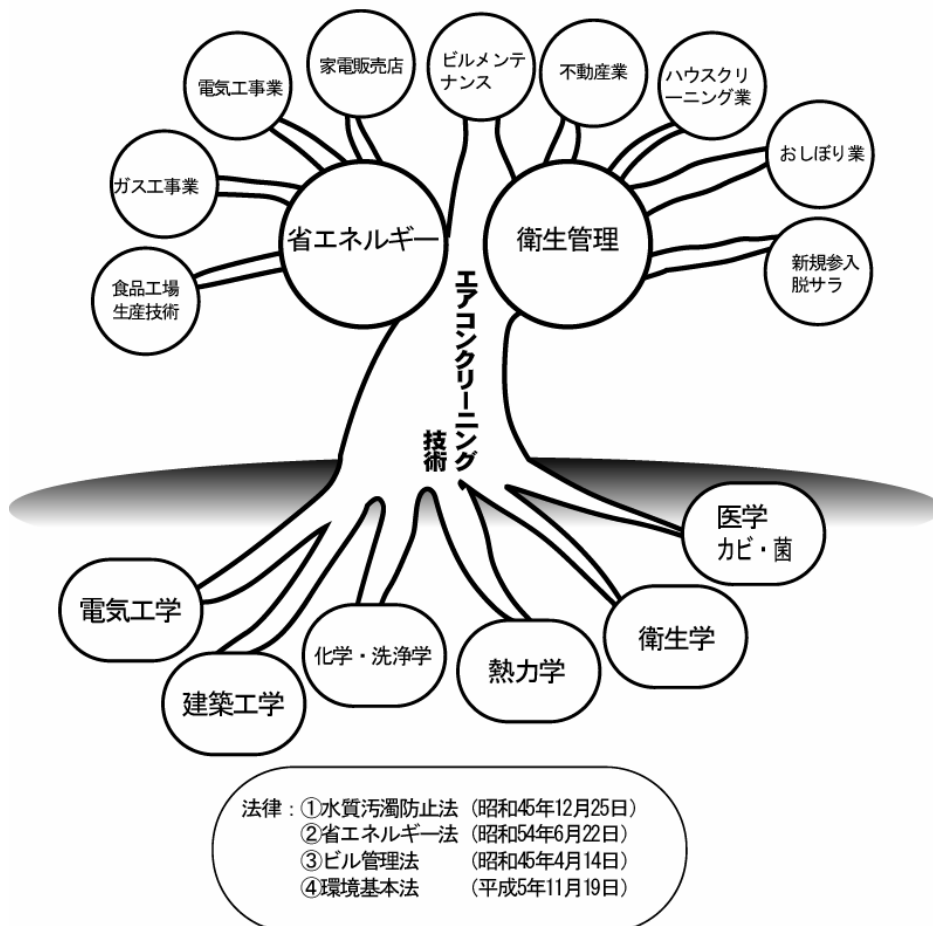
家電販売店
ビルメンテナンス
不動産業
ハウスクリーニング業
電気工事業
おしぼり業
ガス工事業
省エネルギー
衛生管理
新規参入
脱サラ
食品工場
生産技術

エアコンクリーニング技術

医学
カビ・菌
電気工学
衛生学
化学・洗浄学
熱力学
建築工学

法律：①水質汚濁防止法　(昭和45年12月25日)
②省エネルギー法　(昭和54年6月22日)
③ビル管理法　(昭和45年4月14日)
④環境基本法　(平成5年11月19日)